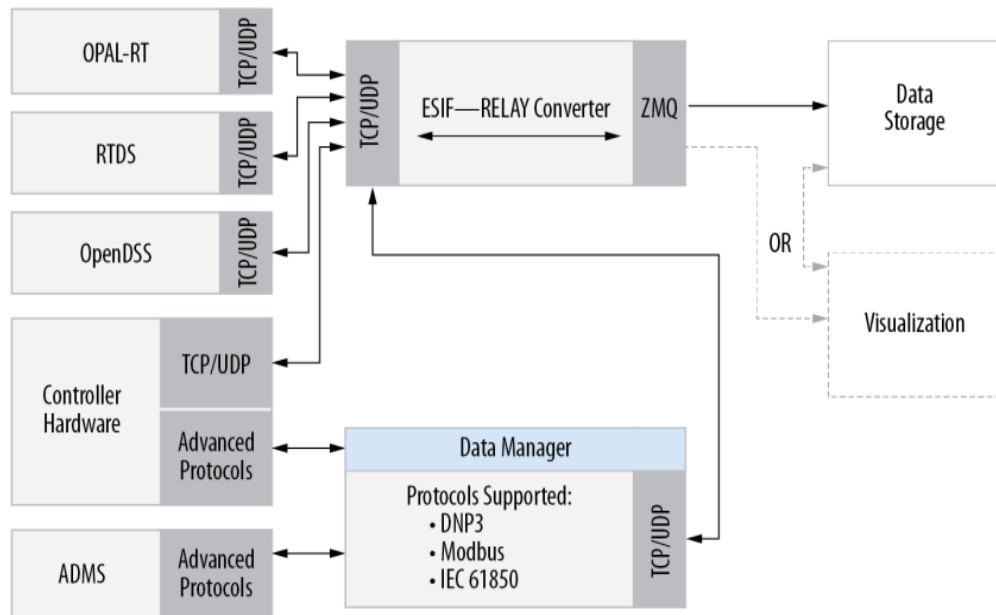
OPAL-RT
TCP/UDP

RTDS
TCP/UDP

OpenDSS
TCP/UDP

Controller Hardware
TCP/UDP
Advanced Protocols

ADMS
Advanced Protocols

TCP/UDP
ESIF—RELAY Converter
ZMQ

Data Storage

OR

Visualization

Data Manager
Protocols Supported:
• DNP3
• Modbus
• IEC 61850
TCP/UDP